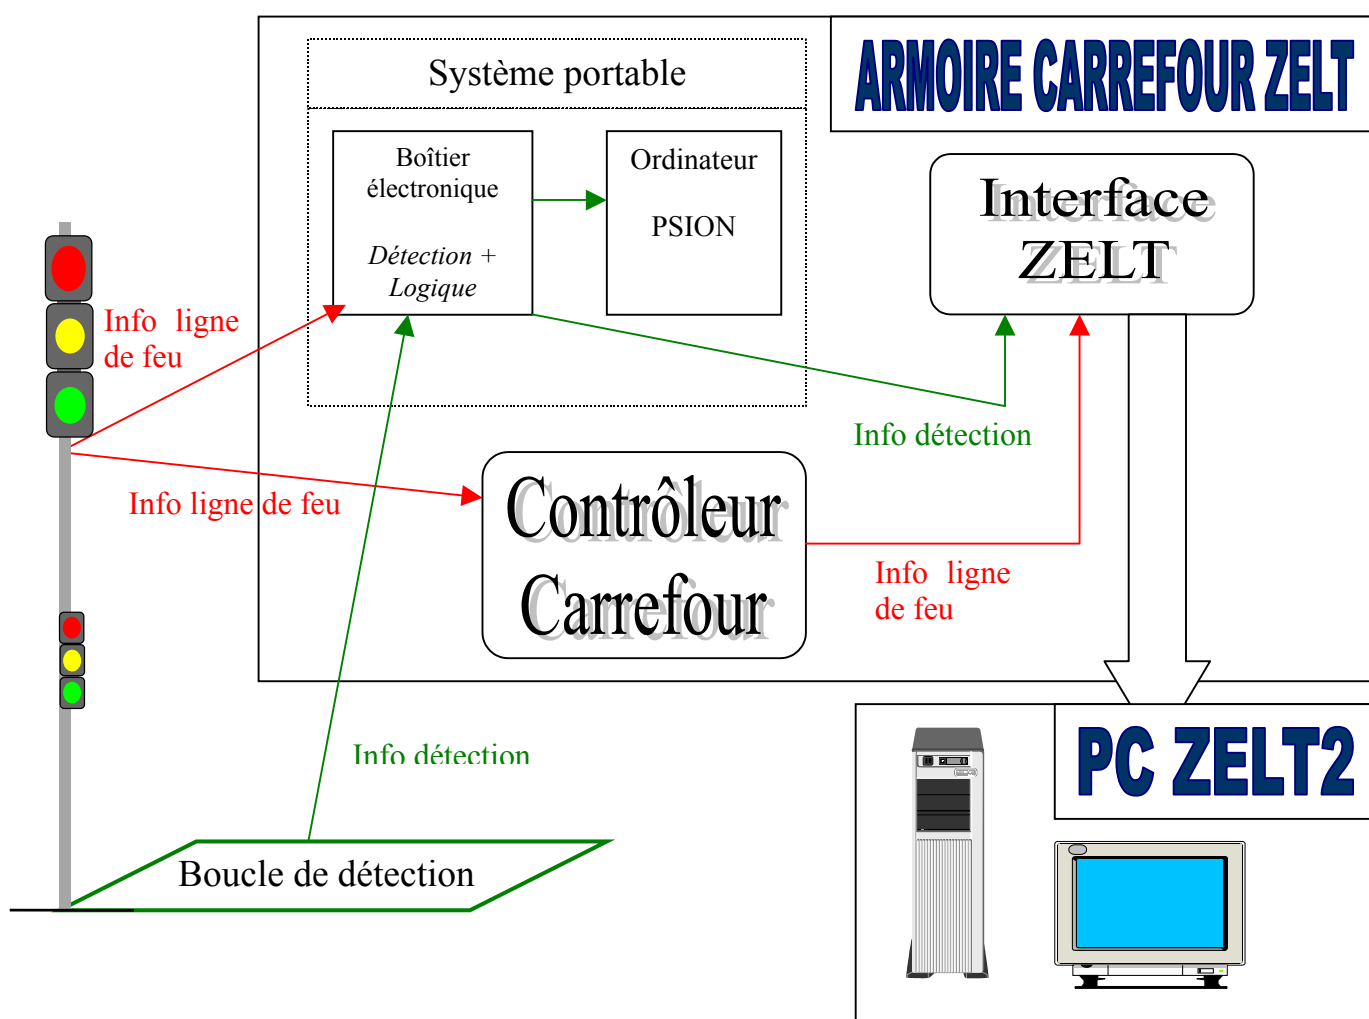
ARMOIRE CARREFOUR ZELT

Système portable

Boîtier électronique

Détection + Logique

Ordinateur

PSION

Interface ZELT

Info ligne de feu

Info détection

Info ligne de feu

Contrôleur Carrefour

Info ligne de feu

Info détection

PC ZELT2

Boucle de détection